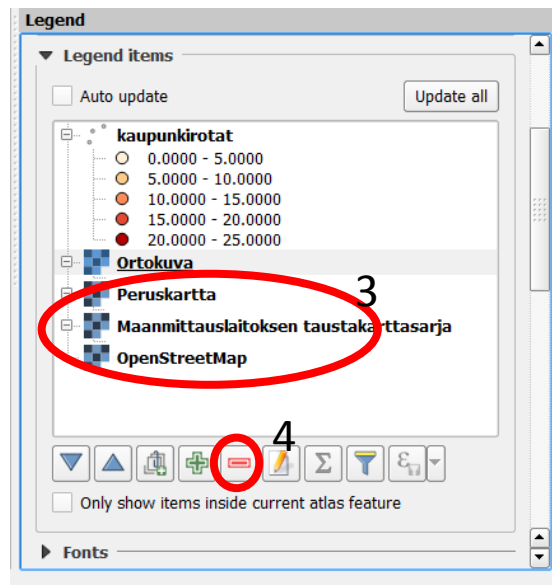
Legend

Legend items

Auto update

Update all

kaupunkirotat
0.0000 - 5.0000
5.0000 - 10.0000
10.0000 - 15.0000
15.0000 - 20.0000
20.0000 - 25.0000
Ortokuva
Peruskartta
Maanmittauslaitoksen taustakarttasarja
OpenStreetMap

3

4

Only show items inside current atlas feature

Fonts